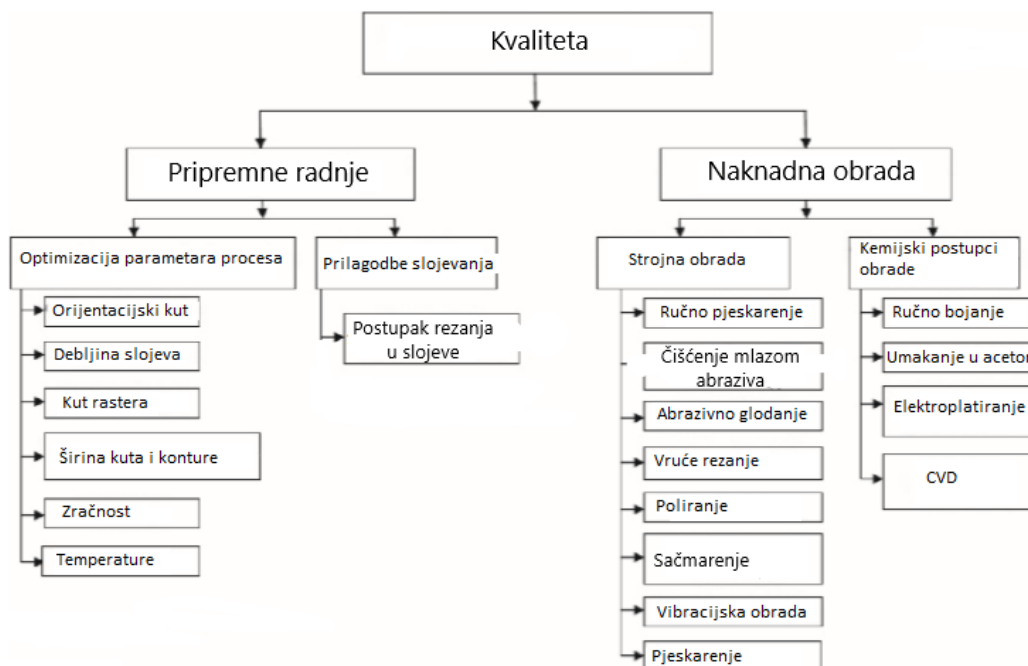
Kvaliteta

Pripremne radnje

Naknadna obrada

Optimizacija parametara procesa

Orijentacijski kut

Debljina slojeva

Kut rastera

Širina kuta i konture

Zračnost

Temperature

Prilagodbe slojevanja

Postupak rezanja u slojeve

Strojna obrada

Ručno pjeskarenje

Čišćenje mlazom abraziva

Abrazivno glodanje

Vruće rezanje

Poliranje

Sačmarenje

Vibracijska obrada

Pjeskarenje

Kemijski postupci obrade

Ručno bojanje

Umakanje u aceton

Elektroplatiranje

CVD